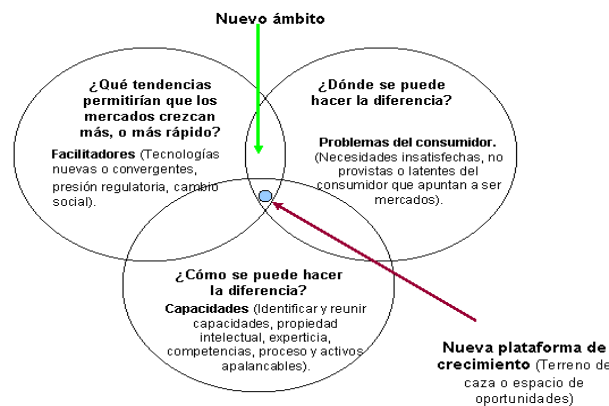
Nuevo ámbito

¿Qué tendencias permitirían que los mercados crezcan más, o más rápido?

Facilitadores (Tecnologías nuevas o convergentes, presión regulatoria, cambio social).

¿Dónde se puede hacer la diferencia?

Problemas del consumidor. (Necesidades insatisfechas, no provistas o latentes del consumidor que apuntan a ser mercados).

¿Cómo se puede hacer la diferencia?

Capacidades (Identificar y reunir capacidades, propiedad intelectual, experticia, competencias, proceso y activos apalancables).

Nueva plataforma de crecimiento (Terreno de caza o espacio de oportunidades)